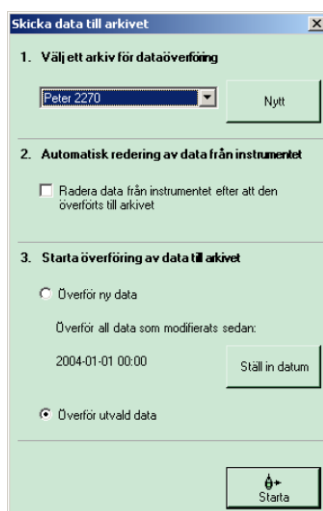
Skicka data till arkivet

1. Välj ett arkiv för dataöverföring

Peter 2270

Nytt

2. Automatisk redering av data från instrumentet

Radera data från instrumentet efter att den överförts till arkivet

3. Starta överföring av data till arkivet

Överför ny data

Överför all data som modifierats sedan:

2004-01-01 00:00

Ställ in datum

Överför utvald data

Starta